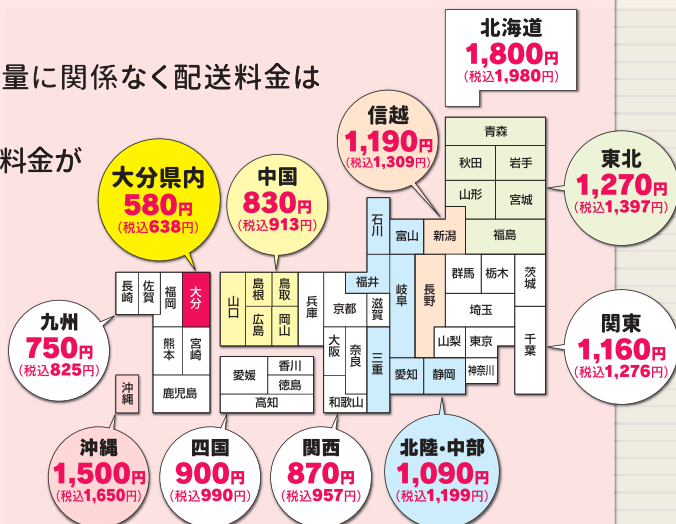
量に関係なく配送料金は

料金が

北海道
1,800円
(税込1,980円)

信越
1,190円
(税込1,309円)

東北
1,270円
(税込1,397円)

大分県内
580円
(税込638円)

中国
830円
(税込913円)

九州
750円
(税込825円)

関東
1,160円
(税込1,276円)

沖縄
1,500円
(税込1,650円)

四国
900円
(税込990円)

関西
870円
(税込957円)

北陸・中部
1,090円
(税込1,199円)

青森
秋田
岩手
山形
宮城
福島
新潟
富山
石川
福井
岐阜
長野
群馬
栃木
茨城
埼玉
山梨
東京
千葉
神奈川
愛知
静岡
三重
滋賀
京都
奈良
大阪
和歌山
兵庫
鳥取
島根
岡山
広島
山口
香川
愛媛
徳島
高知
福岡
佐賀
長崎
大分
熊本
宮崎
鹿児島
沖縄